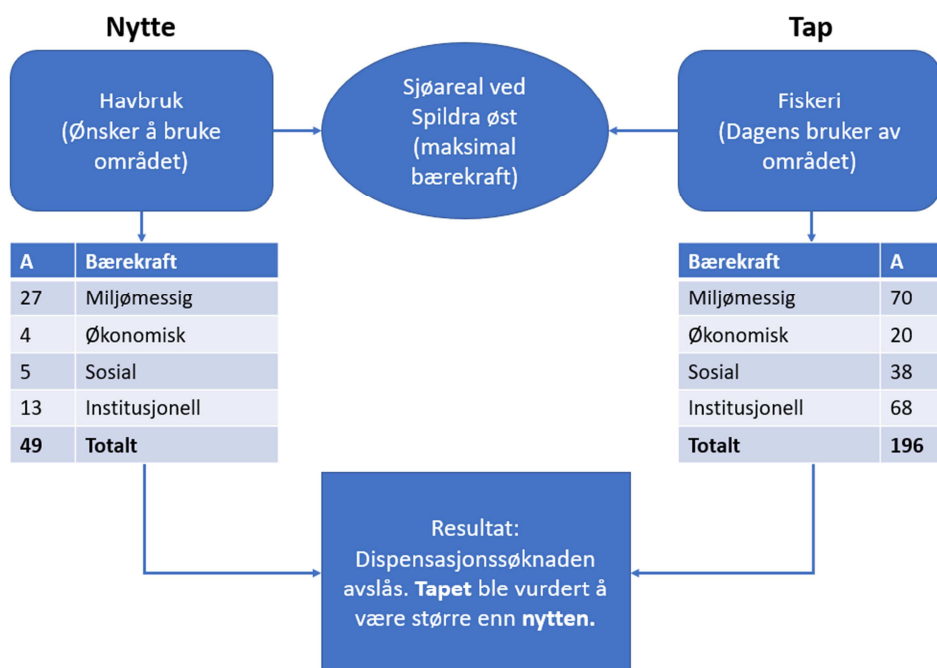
Nytte

Tap

Havbruk (Ønsker å bruke området)

Sjøareal ved Spildra øst (maksimal bærekraft)

Fiskeri (Dagens bruker av området)

| A | Bærekraft |
|---|---|
| 27 | Miljømessig |
| 4 | Økonomisk |
| 5 | Sosial |
| 13 | Institusjonell |
| **49** | **Totalt** |

| Bærekraft | A |
|---|---|
| Miljømessig | 70 |
| Økonomisk | 20 |
| Sosial | 38 |
| Institusjonell | 68 |
| **Totalt** | **196** |

Resultat: Dispensasjonssøknaden avslås. **Tapet** ble vurdert å være større enn **nytten.**